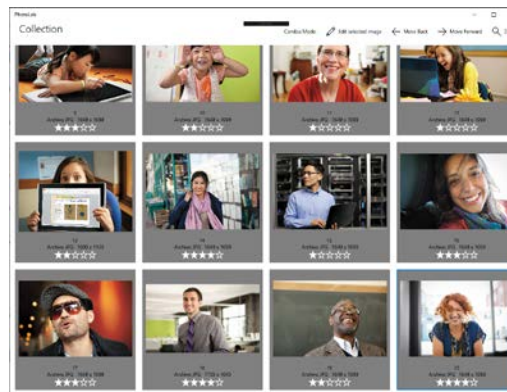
PhotoLab

Collection

Combo Mode

Edit selected image

Move Back

Move Forward

Archive JPG 1648 x 1098
★★★☆☆

Archive JPG 1648 x 1098
★★☆☆☆

Archive JPG 1648 x 1098
★☆☆☆☆

Archive JPG 1648 x 1098
★☆☆☆☆

Archive JPG 1648 x 1098
★★☆☆☆

Archive JPG 1648 x 1098
★★★★☆

Archive JPG 1648 x 1098
★☆☆☆☆

Archive JPG 1648 x 1098
★★★☆☆

Archive JPG 1648 x 1098
★★★☆☆

Archive JPG 1648 x 1098
★★★★☆

Archive JPG 1648 x 1098
★☆☆☆☆

Archive JPG 1648 x 1098
★★★★☆